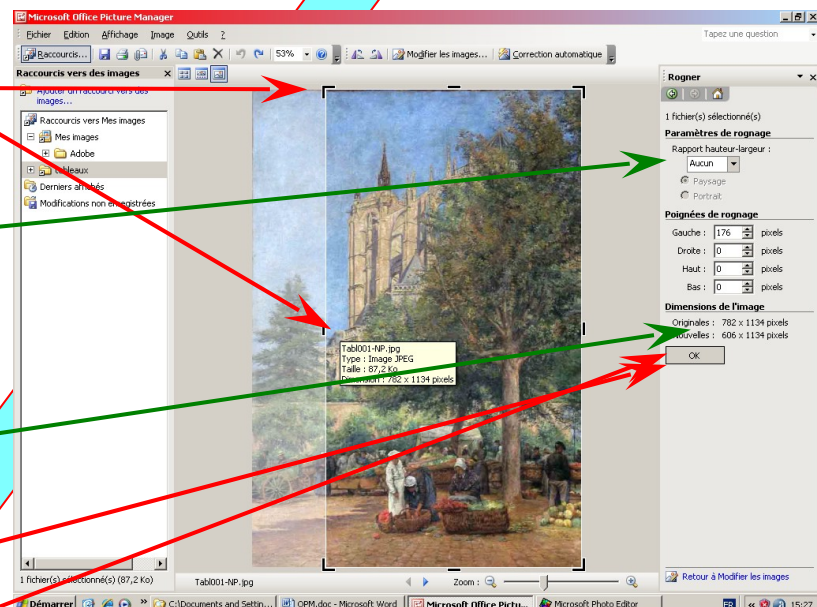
Microsoft Office Picture Manager

Fichier Edition Affichage Image Outils ?

Tapez une question

Raccourcis... 53% Modifier les images... Correction automatique

Raccourcis vers des images

Ajouter un raccourci vers des images...

Raccourcis vers Mes images

Mes images

Adobe

Tableaux

Derniers affichés

Modifications non enregistrées

Tabl001-NP.jpg
Type : Image JPEG
Taille : 87,2 Ko
Dimension : 782 x 1134 pixels

Rogner

1 fichier(s) sélectionné(s)

Paramètres de rognage

Rapport hauteur-largeur :

Aucun

Paysage

Portrait

Poignées de rognage

Gauche : 176 pixels

Droite : 0 pixels

Haut : 0 pixels

Bas : 0 pixels

Dimensions de l'image

Originales : 782 x 1134 pixels

Nouvelles : 606 x 1134 pixels

OK

Retour à Modifier les images

1 fichier(s) sélectionné(s) (87,2 Ko)

Tabl001-NP.jpg

Zoom :

Démarrer

C:\Documents and Settin...

OPM.doc - Microsoft Word

Microsoft Office Pictu...

Microsoft Photo Editor

FR

15:27